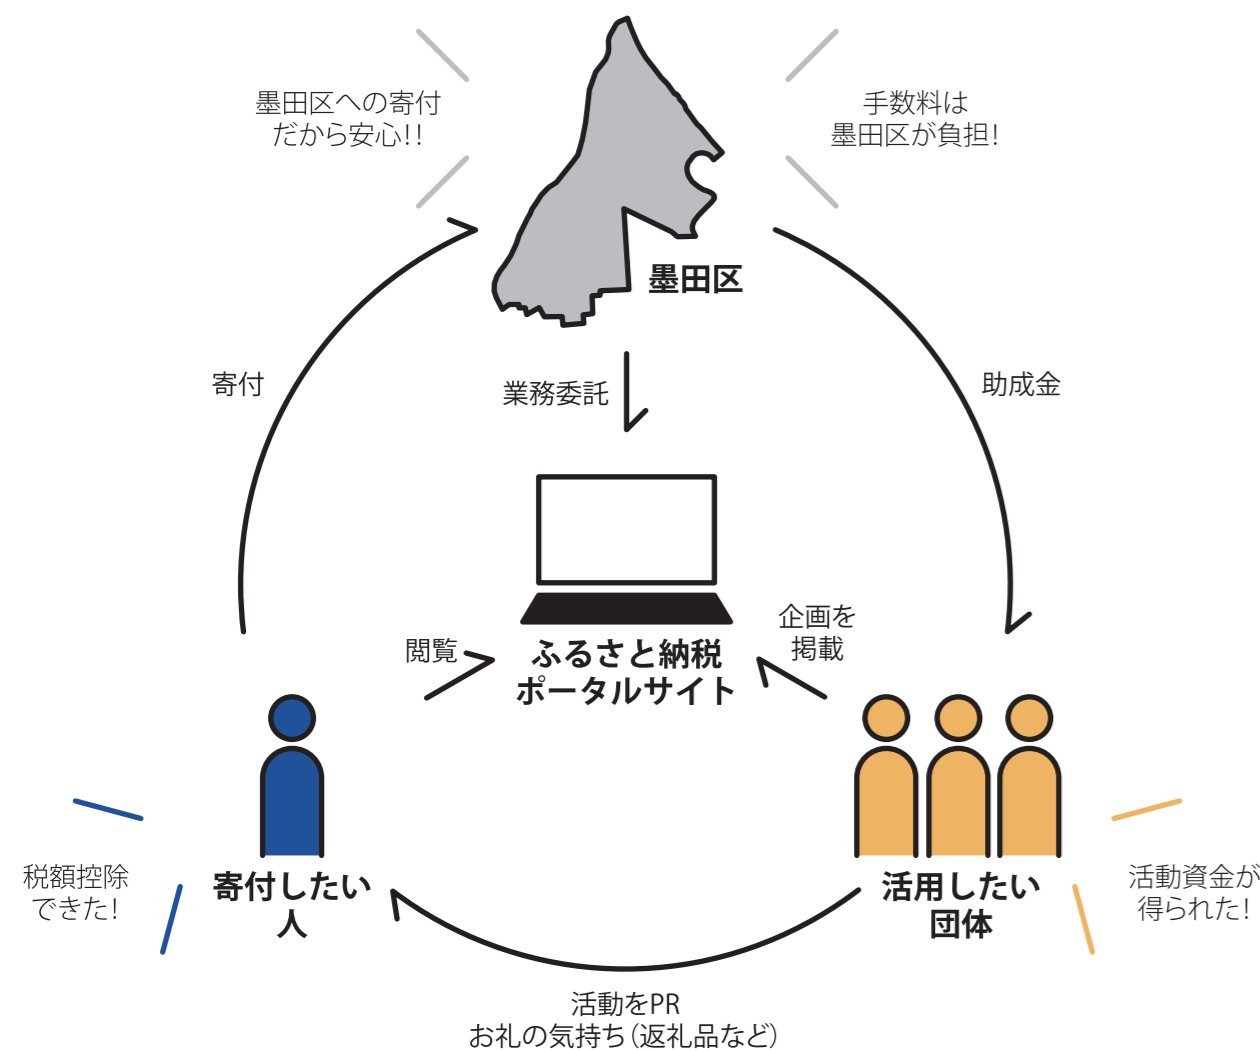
墨田区への寄付
だから安心!!

手数料は
墨田区が負担!

墨田区

寄付

業務委託

助成金

閲覧

ふるさと納税
ポータルサイト

企画を
掲載

税額控除
できた!

寄付したい
人

活用したい
団体

活動資金が
得られた!

活動をPR
お礼の気持ち(返礼品など)